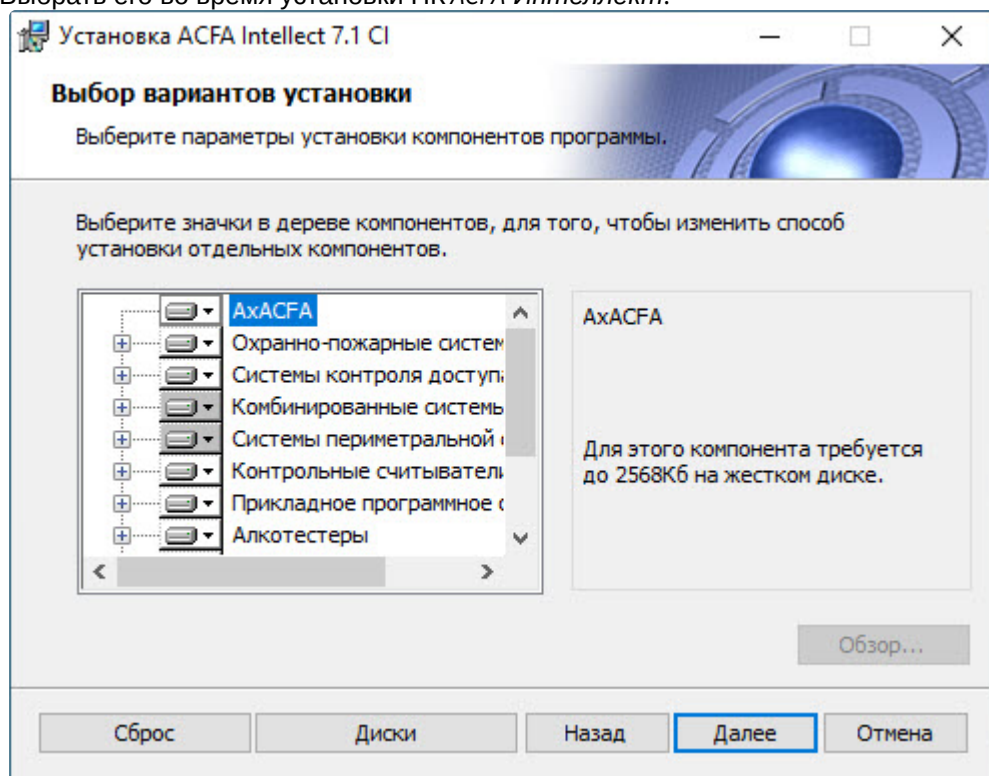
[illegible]

Установка ACFA Intellect 7.1 CI

Выбор вариантов установки

Выберите параметры установки компонентов программы.

Выберите значки в дереве компонентов, для того, чтобы изменить способ установки отдельных компонентов.

AxACFA
Охранно-пожарные систем
Системы контроля доступа
Комбинированные системы
Системы периметральной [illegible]
Контрольные считыватели
Прикладное программное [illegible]
Алкотестеры

AxACFA

Для этого компонента требуется до 2568Кб на жестком диске.

Обзор...

Сброс
Диски
Назад
Далее
Отмена